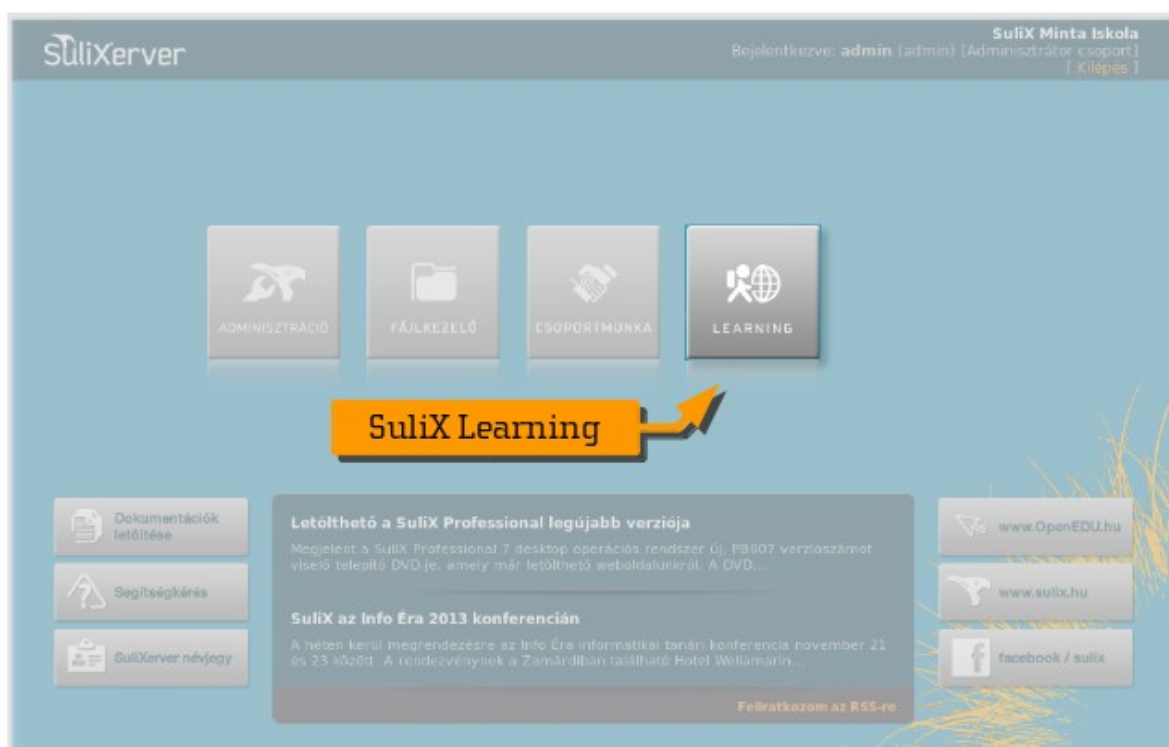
SuliXerver

SuliX Minta Iskola
Bejelentkezve: admin (admin) [Adminisztrátor csoport]
[ Kilépés ]

ADMINISZTRÁCIÓ

FÁJLKEZELŐ

CSOPORTMUNKA

LEARNING

SuliX Learning

Dokumentációk letöltése

Segítségkérés

SuliXerver névjegy

Letölthető a SuliX Professional legújabb verziója

Megjelent a SuliX Professional 7 desktop operációs rendszer új, PB007 verziószámot viselő telepítő DVD-je, amely már letölthető weboldalunkról. A DVD...

SuliX az Info Éra 2013 konferencián

A héten kerül megrendezésre az Info Éra informatikai tanári konferencia november 21 és 23 között. A rendezvénynek a Zamárdiban található Hotel Wellamarin...

Feliratkozom az RSS-re

www.OpenEDU.hu

www.sulix.hu

facebook / sulix